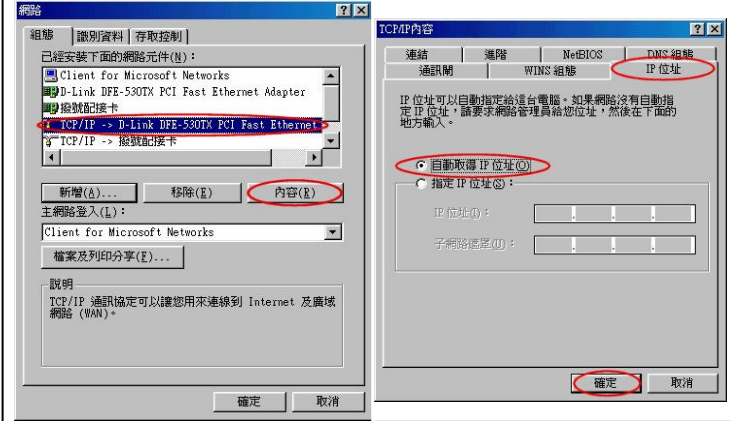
網路 ? X

組態 | 識別資料 | 存取控制

已經安裝下面的網路元件(N)：

Client for Microsoft Networks
D-Link DFE-530TX PCI Fast Ethernet Adapter
撥號配接卡
TCP/IP -> D-Link DFE-530TX PCI Fast Ethernet
TCP/IP -> 撥號配接卡

新增(A)... | 移除(E) | 內容(R)

主網路登入(L)：

Client for Microsoft Networks

檔案及列印分享(F)...

說明

TCP/IP 通訊協定可以讓您用來連線到 Internet 及廣域網路 (WAN)。

確定 | 取消

TCP/IP內容 ? X

連結 | 進階 | NetBIOS | DNS 組態
通訊閘 | WINS 組態 | IP 位址

IP 位址可以自動指定給這台電腦。如果網路沒有自動指定 IP 位址，請要求網路管理員給您位址，然後在下面的地方輸入。

自動取得 IP 位址(O)

指定 IP 位址(S)：

IP 位址(I)：

子網路遮罩(U)：

確定 | 取消